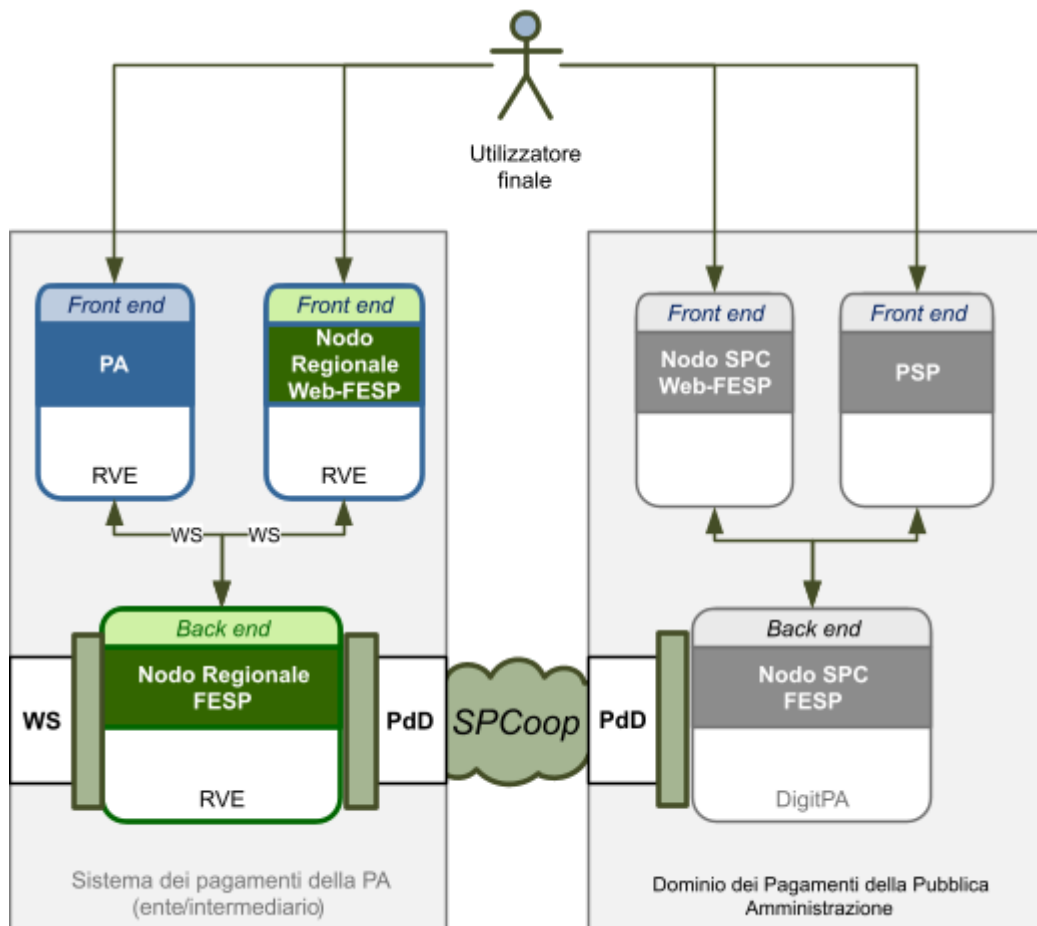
Utilizzatore finale

Front end
PA
RVE

Front end
Nodo Regionale Web-FESP
RVE

WS
WS

Back end
Nodo Regionale FESP
RVE

WS

PdD

SPCoop

PdD

Front end
Nodo SPC Web-FESP

Front end
PSP

Back end
Nodo SPC FESP
DigitPA

Sistema dei pagamenti della PA (ente/intermediario)

Dominio dei Pagamenti della Pubblica Amministrazione